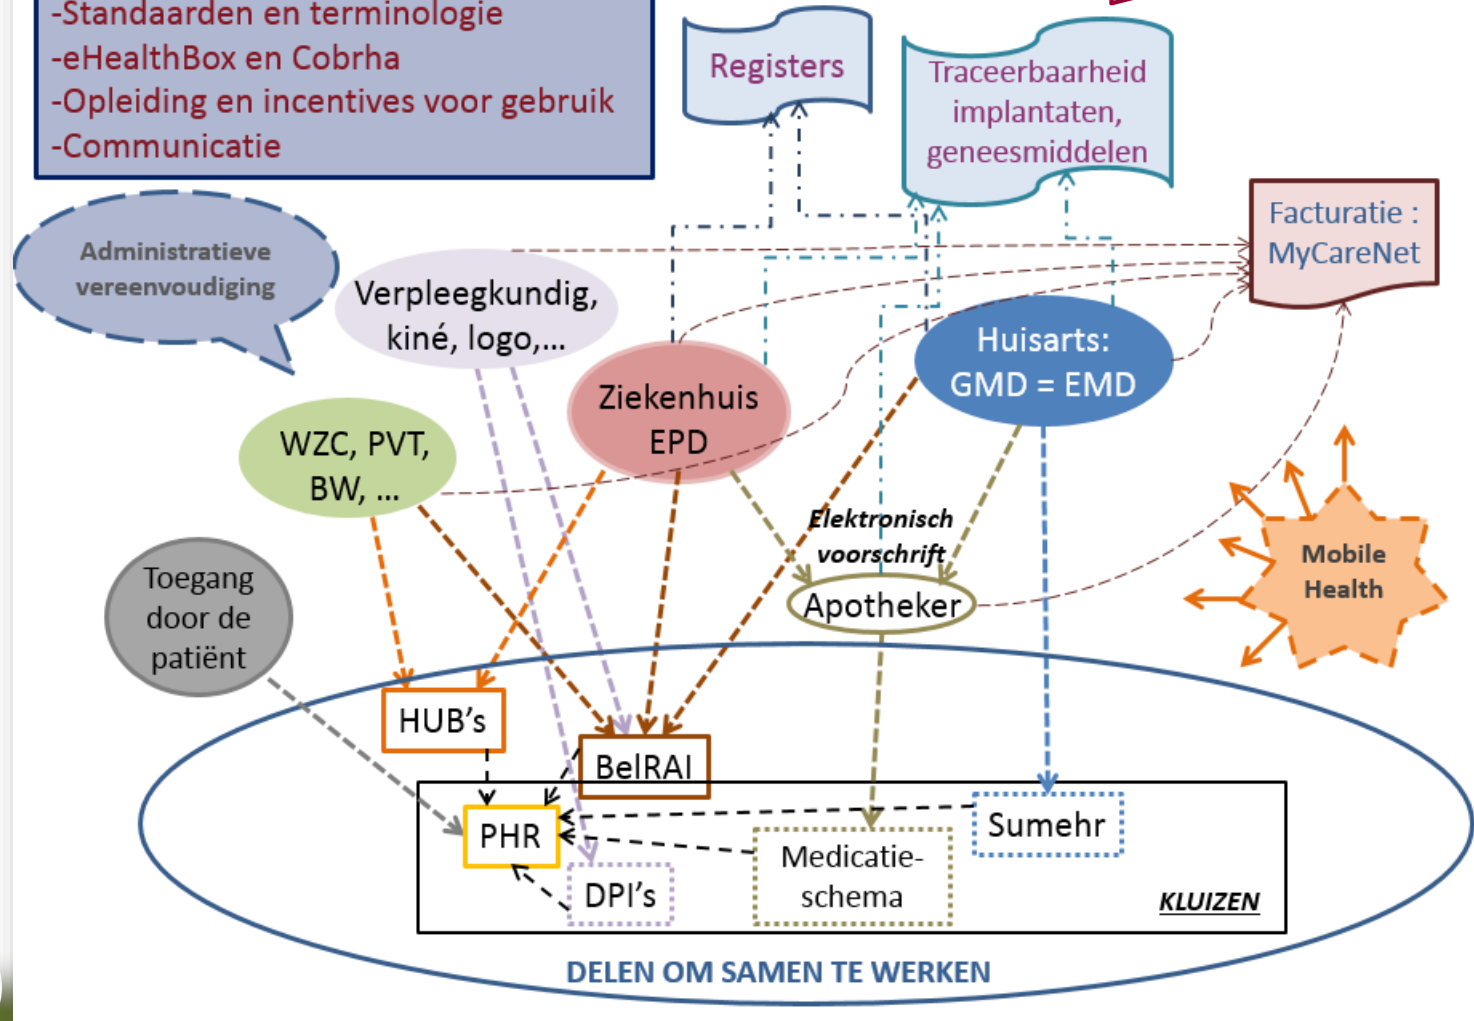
-Standaarden en terminologie
-eHealthBox en Cobrha
-Opleiding en incentives voor gebruik
-Communicatie

Registers

Traceerbaarheid implantaten, geneesmiddelen

Facturatie : MyCareNet

Administratieve vereenvoudiging

Verpleegkundig, kiné, logo,...

Ziekenhuis EPD

Huisarts: GMD = EMD

WZC, PVT, BW, ...

Elektronisch voorschrift

Apotheker

Mobile Health

Toegang door de patiënt

HUB's

BelRAI

PHR

Sumehr

Medicatie-schema

DPI's

KLUIZEN

DELEN OM SAMEN TE WERKEN